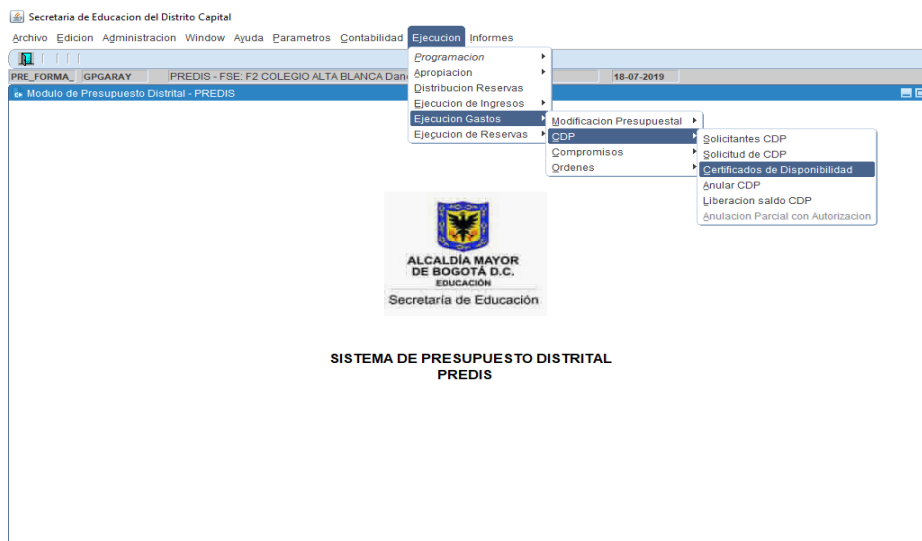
Secretaria de Educacion del Distrito Capital

Archivo Edicion Administracion Window Ayuda Parametros Contabilidad Ejecucion Informes

PRE_FORMA_ GPGARAY PREDIS - FSE: F2 COLEGIO ALTA BLANCA Dan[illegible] 18-07-2019

Modulo de Presupuesto Distrital - PREDIS

Programacion
Apropiacion
Distribucion Reservas
Ejecucion de Ingresos
Ejecucion Gastos
Ejecucion de Reservas

Modificacion Presupuestal
CDP
Compromisos
Ordenes

Solicitantes CDP
Solicitud de CDP
Certificados de Disponibilidad
Anular CDP
Liberacion saldo CDP
Anulacion Parcial con Autorizacion

ALCALDÍA MAYOR DE BOGOTÁ D.C.
EDUCACIÓN
Secretaría de Educación

SISTEMA DE PRESUPUESTO DISTRITAL
PREDIS